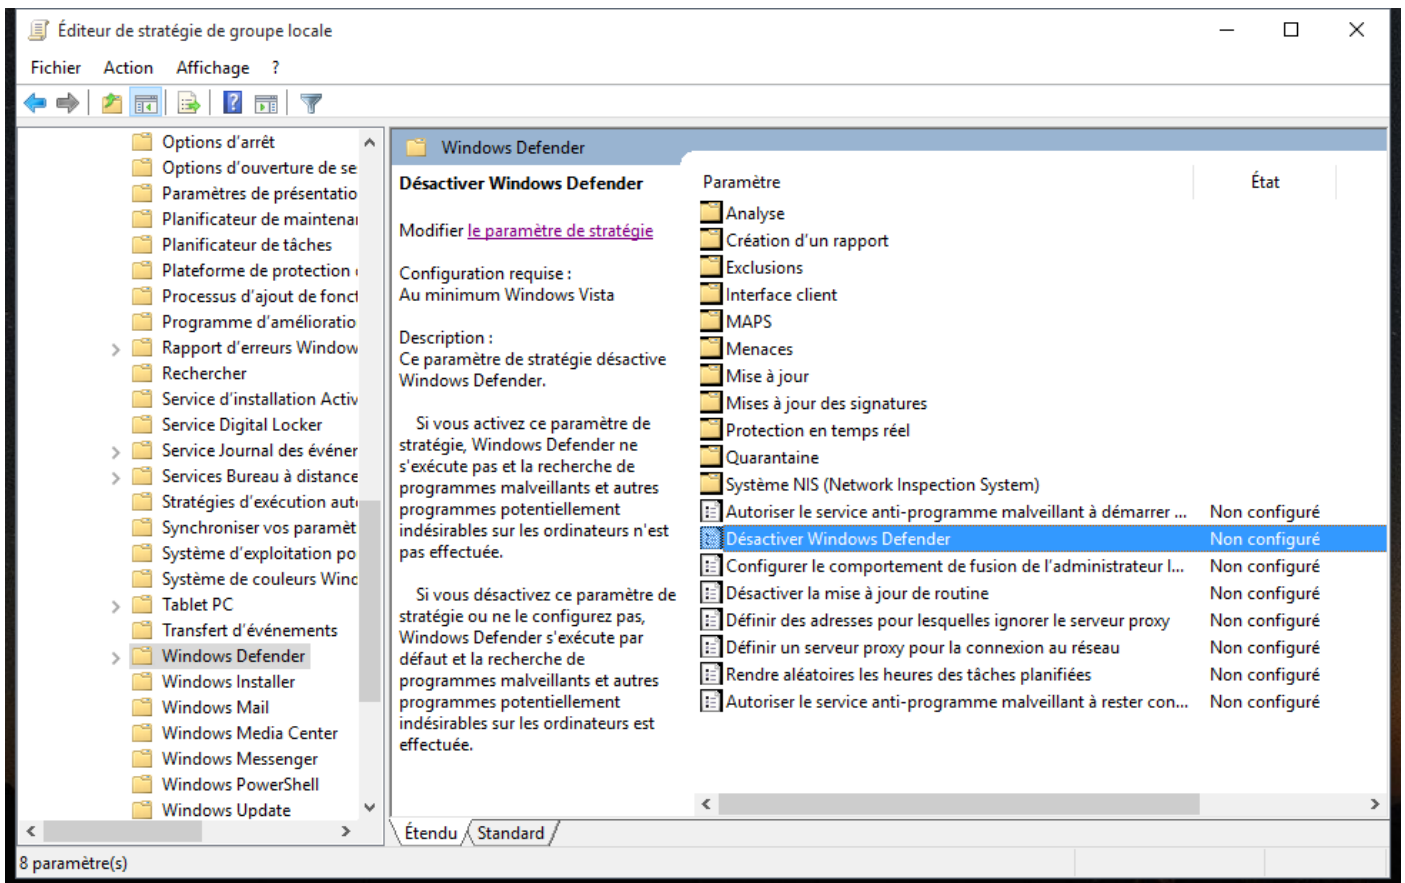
Éditeur de stratégie de groupe locale

Fichier Action Affichage ?

Options d'arrêt
Options d'ouverture de se
Paramètres de présentatio
Planificateur de maintenai
Planificateur de tâches
Plateforme de protection
Processus d'ajout de fonct
Programme d'améliorati
Rapport d'erreurs Window
Rechercher
Service d'installation Activ
Service Digital Locker
Service Journal des événer
Services Bureau à distance
Stratégies d'exécution aut
Synchroniser vos paramèt
Système d'exploitation po
Système de couleurs Winc
Tablet PC
Transfert d'événements
Windows Defender
Windows Installer
Windows Mail
Windows Media Center
Windows Messenger
Windows PowerShell
Windows Update

Windows Defender

Désactiver Windows Defender

Modifier le paramètre de stratégie

Configuration requise :
Au minimum Windows Vista

Description :
Ce paramètre de stratégie désactive Windows Defender.

Si vous activez ce paramètre de stratégie, Windows Defender ne s'exécute pas et la recherche de programmes malveillants et autres programmes potentiellement indésirables sur les ordinateurs n'est pas effectuée.

Si vous désactivez ce paramètre de stratégie ou ne le configurez pas, Windows Defender s'exécute par défaut et la recherche de programmes malveillants et autres programmes potentiellement indésirables sur les ordinateurs est effectuée.

| Paramètre | État |
|---|---|
| Analyse | |
| Création d'un rapport | |
| Exclusions | |
| Interface client | |
| MAPS | |
| Menaces | |
| Mise à jour | |
| Mises à jour des signatures | |
| Protection en temps réel | |
| Quarantaine | |
| Système NIS (Network Inspection System) | |
| Autoriser le service anti-programme malveillant à démarrer ... | Non configuré |
| Désactiver Windows Defender | Non configuré |
| Configurer le comportement de fusion de l'administrateur l... | Non configuré |
| Désactiver la mise à jour de routine | Non configuré |
| Définir des adresses pour lesquelles ignorer le serveur proxy | Non configuré |
| Définir un serveur proxy pour la connexion au réseau | Non configuré |
| Rendre aléatoires les heures des tâches planifiées | Non configuré |
| Autoriser le service anti-programme malveillant à rester con... | Non configuré |

Étendu Standard

8 paramètre(s)